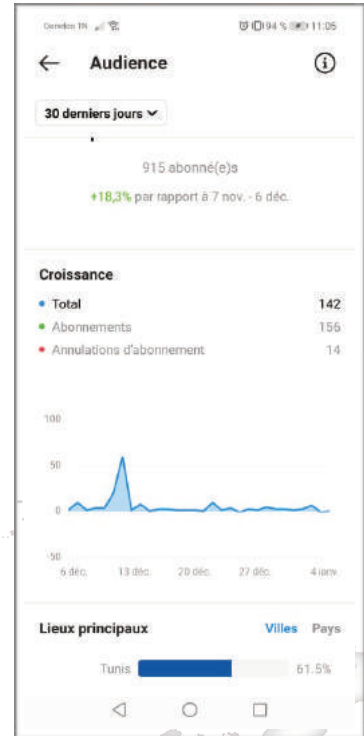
Ooredoo TN 94 % 11:05

Audience

30 derniers jours

915 abonné(e)s

+18,3% par rapport à 7 nov. - 6 déc.

Croissance

• Total 142

• Abonnements 156

• Annulations d'abonnement 14

100

50

0

-50

6 déc. 13 déc. 20 déc. 27 déc. 4 janv.

Lieux principaux Villes Pays

Tunis 61.5%